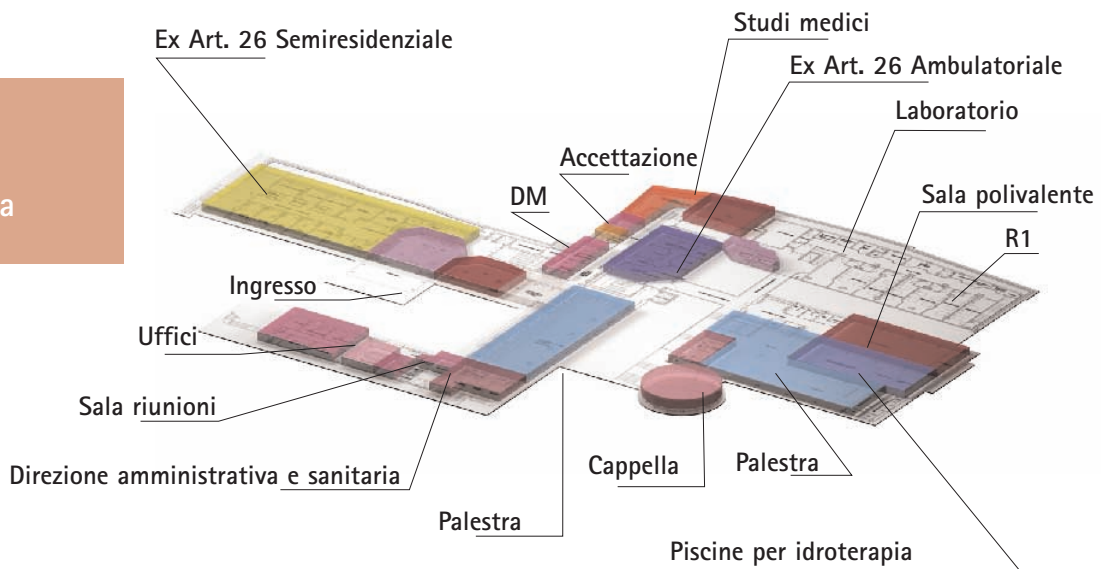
a

Ex Art. 26 Semiresidenziale

Studi medici

Ex Art. 26 Ambulatoriale

Laboratorio

Accettazione

DM

Sala polivalente

R1

Ingresso

Uffici

Sala riunioni

Direzione amministrativa e sanitaria

Cappella

Palestra

Palestra

Piscine per idroterapia